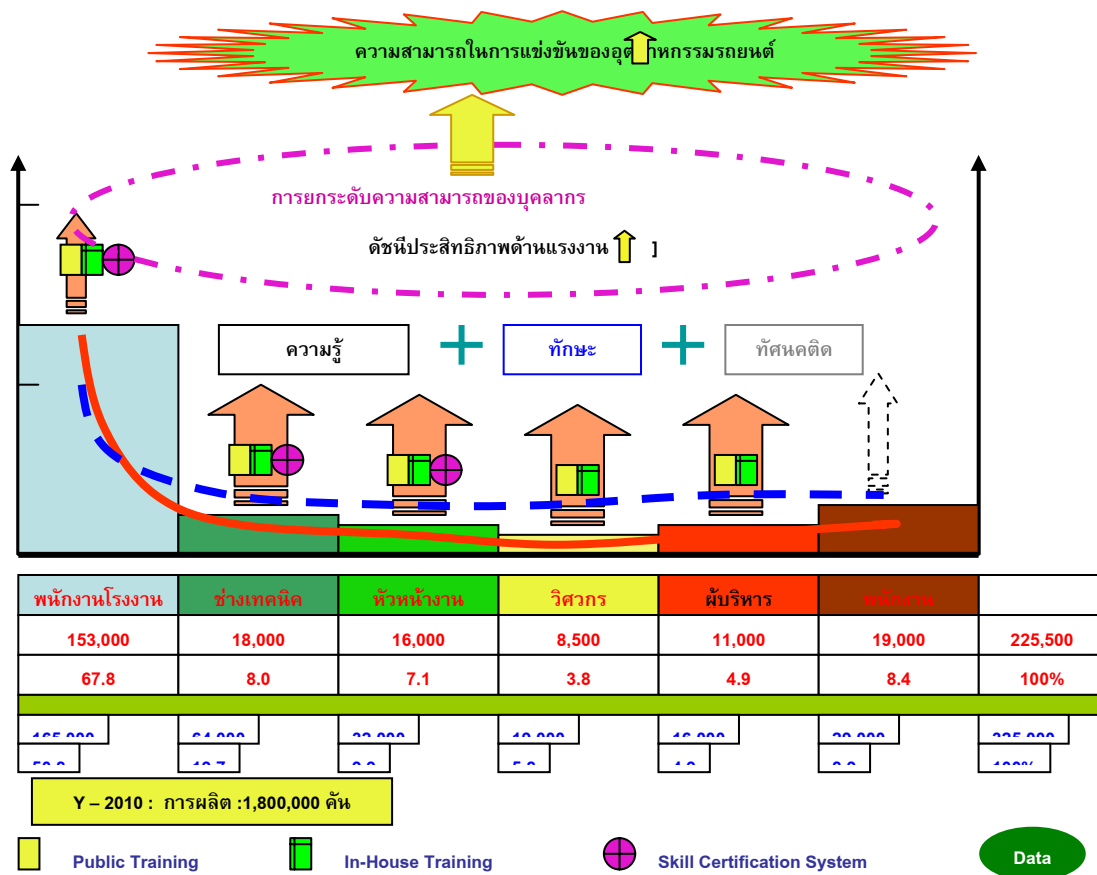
ความสามารถในการแข่งขันของอุต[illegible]หกรรมรถยนต์

การยกระดับความสามารถของบุคลากร

ดัชนีประสิทธิภาพด้านแรงงาน ]

ความรู้ + ทักษะ + ทัศนคติ

| พนักงานโรงงาน | ช่างเทคนิค | หัวหน้างาน | วิศวกร | ผู้บริหาร | พนักงาน | |
|---|---|---|---|---|---|---|
| 153,000 | 18,000 | 16,000 | 8,500 | 11,000 | 19,000 | 225,500 |
| 67.8 | 8.0 | 7.1 | 3.8 | 4.9 | 8.4 | 100% |

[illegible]

Y – 2010 : การผลิต :1,800,000 คัน

Public Training

In-House Training

Skill Certification System

Data